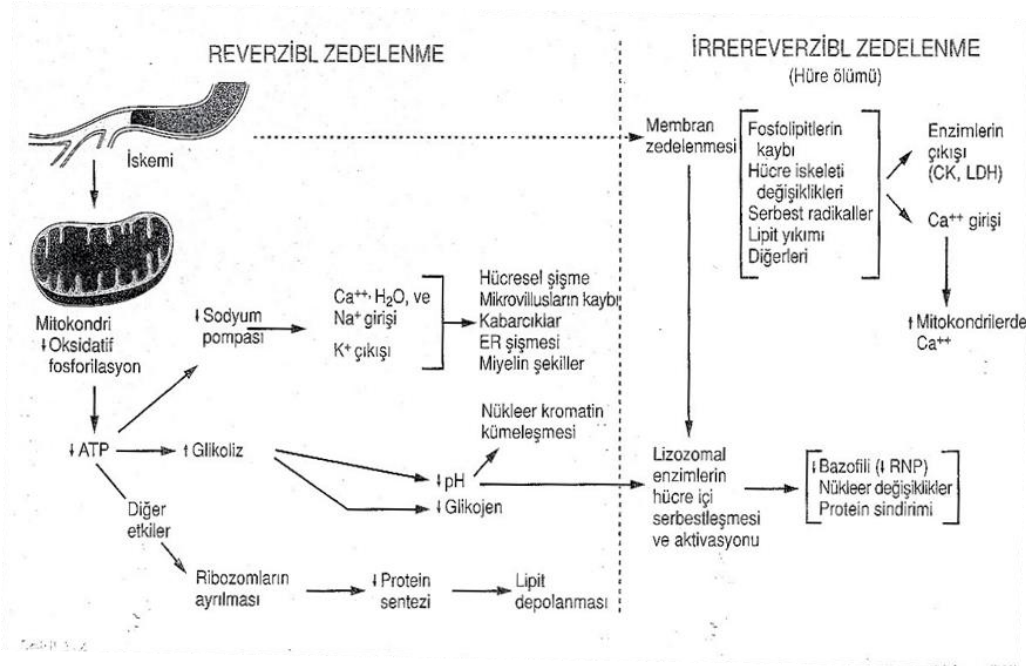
REVERZİBL ZEDELENME

İRREREVERZİBL ZEDELENME
(Hüre ölümü)

İskemi

Mitokondri
↓Oksidatif fosforilasyon

↓Sodyum pompası

Ca++, $H_2O$, ve Na+ girişi
K+ çıkışı

Hücresel şişme
Mikrovillusların kaybı
Kabarcıklar
ER şişmesi
Miyelin şekiller

↓ATP
↑Glikoliz

↓pH
↓Glikojen

Nükleer kromatin kümeleşmesi

Diğer etkiler

Ribozomların ayrılması
↓Protein sentezi
Lipit depolanması

Membran zedelenmesi

Fosfolipitlerin kaybı
Hücre iskeleti değişiklikleri
Serbest radikaller
Lipit yıkımı
Diğerleri

Enzimlerin çıkışı (CK, LDH)
Ca++ girişi
↑Mitokondrilerde Ca++

Lizozomal enzimlerin hücre içi serbestleşmesi ve aktivasyonu

↓Bazofili (↓RNP)
Nükleer değişiklikler
Protein sindirimi

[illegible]